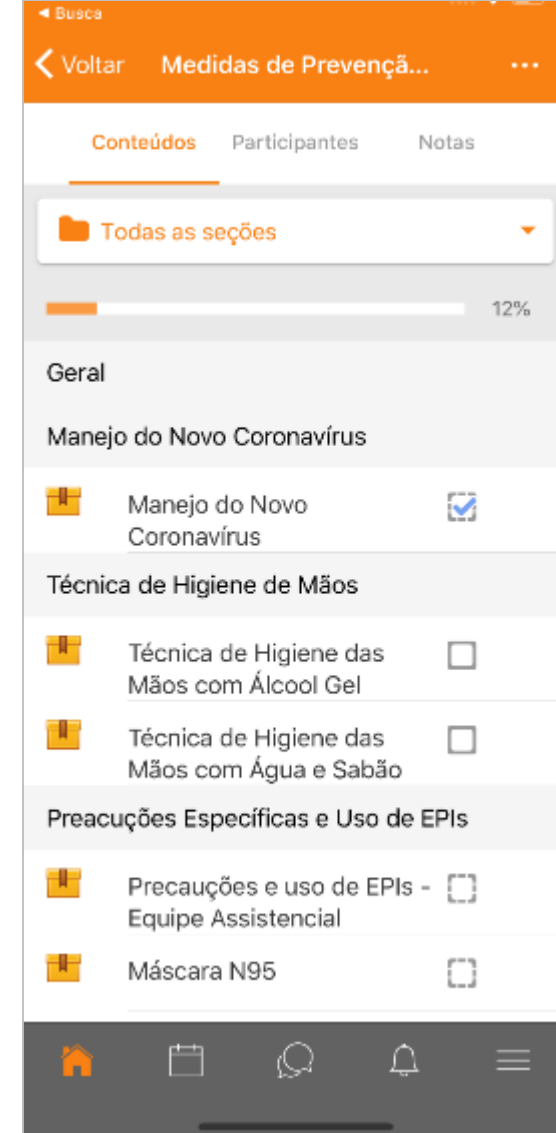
◂ Busca

‹ Voltar Medidas de Prevençã... •••

Conteúdos Participantes Notas

Todas as seções

12%

Geral

Manejo do Novo Coronavírus

Manejo do Novo Coronavírus

Técnica de Higiene de Mãos

Técnica de Higiene das Mãos com Álcool Gel

Técnica de Higiene das Mãos com Água e Sabão

Preacuções Específicas e Uso de EPIs

Precauções e uso de EPIs - Equipe Assistencial

Máscara N95